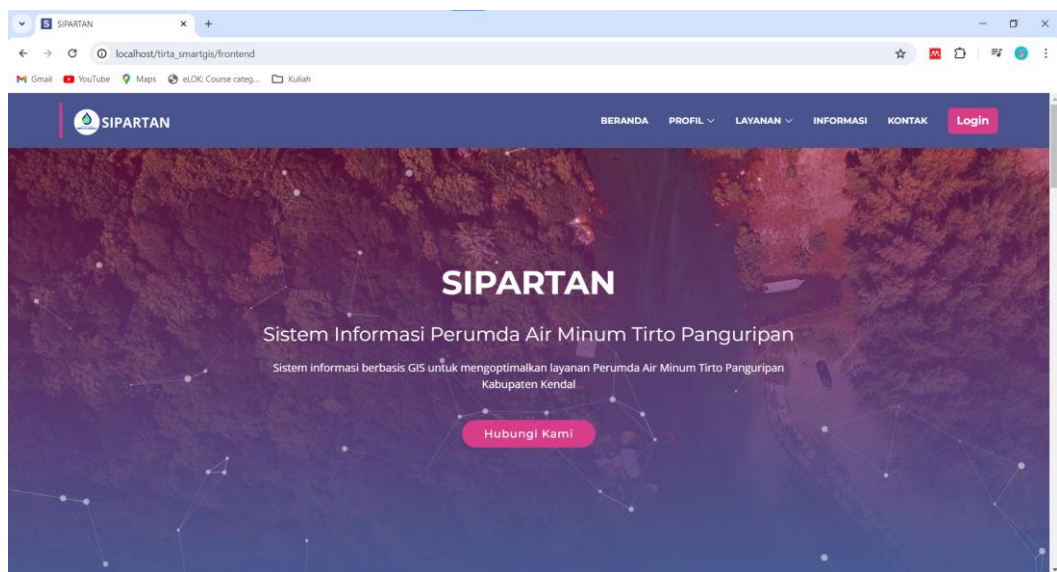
SIPARTAN

localhost/tirta_smartgis/frontend

Gmail YouTube Maps eLOK: Course categ... Kuliah

SIPARTAN

BERANDA PROFIL LAYANAN INFORMASI KONTAK Login

SIPARTAN

Sistem Informasi Perumda Air Minum Tirto Panguripan

Sistem informasi berbasis GIS untuk mengoptimalkan layanan Perumda Air Minum Tirto Panguripan Kabupaten Kendal

Hubungi Kami